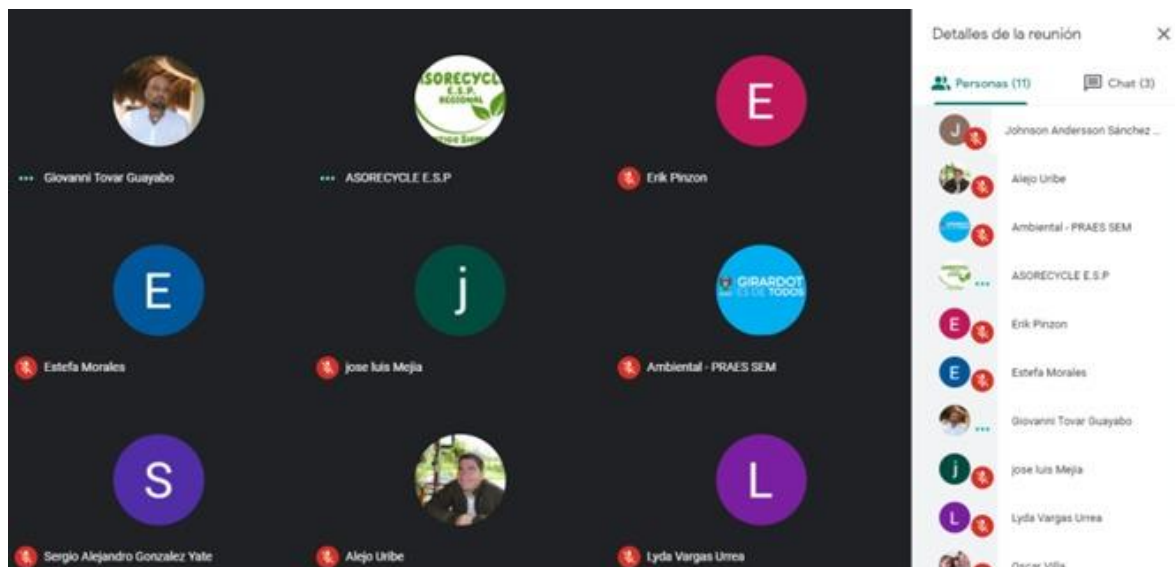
ASORECYCLE E.S.P. REGIONAL

Giovanni Tovar Guayabo

ASORECYCLE E.S.P

E

Erik Pinzon

E

Estefa Morales

j

jose luis Mejia

GIRARDOT ES DE TODOS

Ambiental - PRAES SEM

S

Sergio Alejandro Gonzalez Yate

Alejo Uribe

L

Lyda Vargas Urrea

Detalles de la reunión

Personas (11)

Chat (3)

Johnson Andersson Sánchez ...

Alejo Uribe

Ambiental - PRAES SEM

ASORECYCLE E.S.P

Erik Pinzon

Estefa Morales

Giovanni Tovar Guayabo

jose luis Mejia

Lyda Vargas Urrea

Oscar Villa